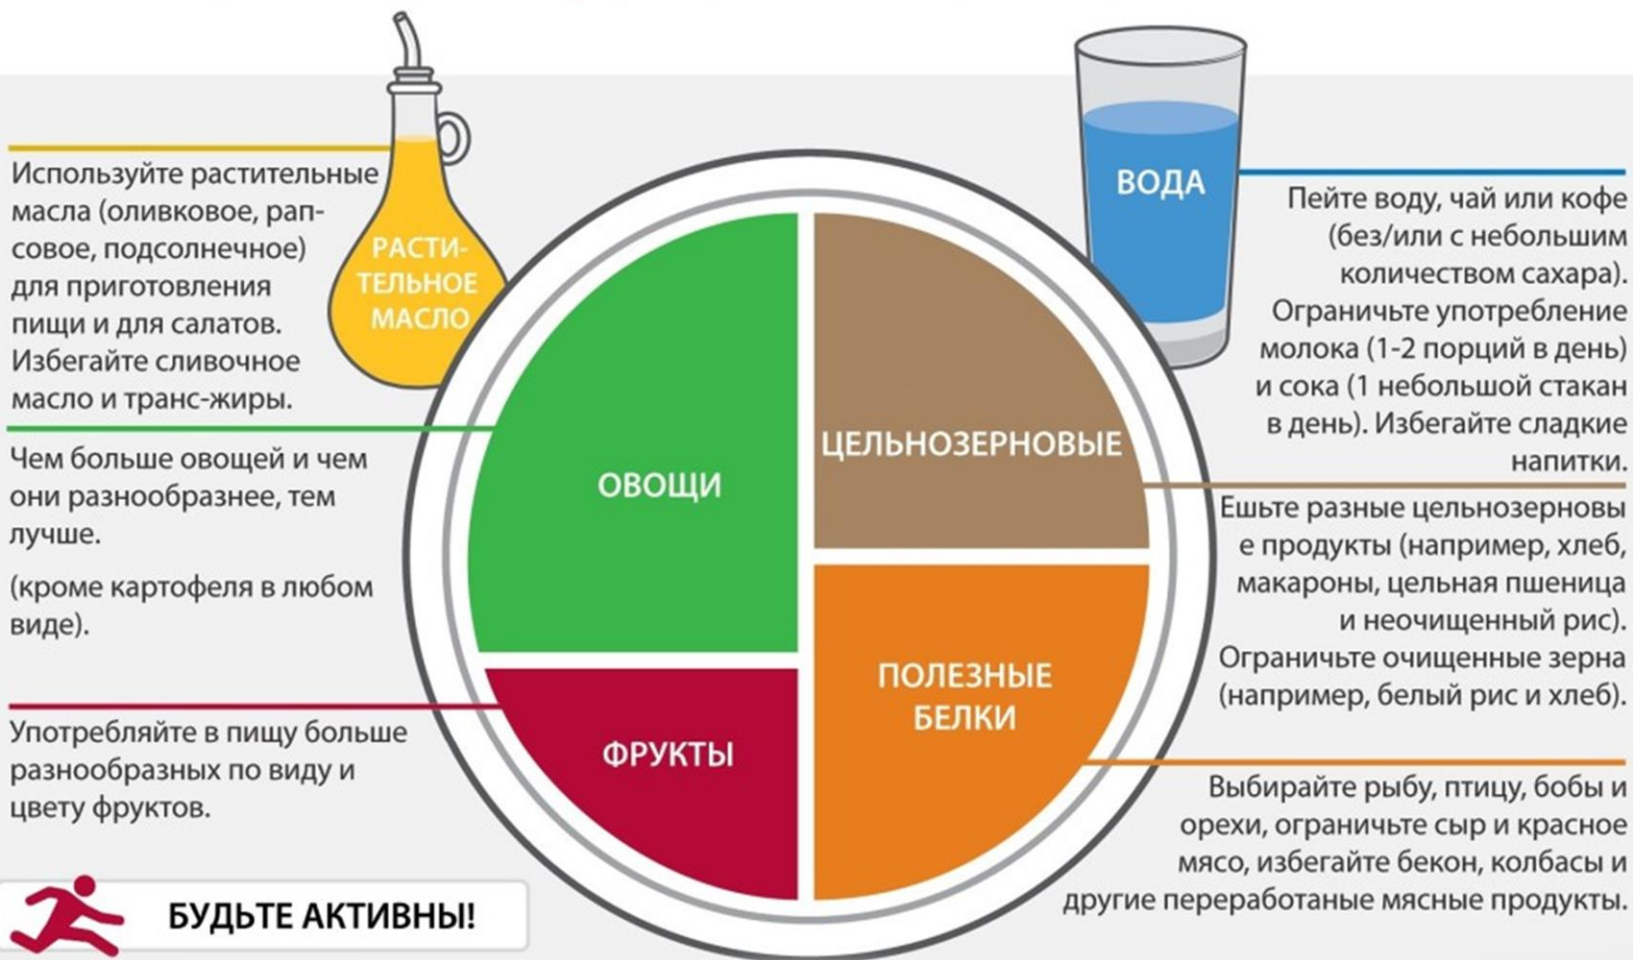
Используйте растительные масла (оливковое, рапсовое, подсолнечное) для приготовления пищи и для салатов. Избегайте сливочное масло и транс-жиры.

РАСТИТЕЛЬНОЕ МАСЛО

ВОДА

Пейте воду, чай или кофе (без/или с небольшим количеством сахара). Ограничьте употребление молока (1-2 порций в день) и сока (1 небольшой стакан в день). Избегайте сладкие напитки.

Чем больше овощей и чем они разнообразнее, тем лучше.

(кроме картофеля в любом виде).

ОВОЩИ

ЦЕЛЬНОЗЕРНОВЫЕ

Ешьте разные цельнозерновые продукты (например, хлеб, макароны, цельная пшеница и неочищенный рис). Ограничьте очищенные зерна (например, белый рис и хлеб).

ПОЛЕЗНЫЕ БЕЛКИ

ФРУКТЫ

Употребляйте в пищу больше разнообразных по виду и цвету фруктов.

Выбирайте рыбу, птицу, бобы и орехи, ограничьте сыр и красное мясо, избегайте бекон, колбасы и другие переработаные мясные продукты.

БУДЬТЕ АКТИВНЫ!